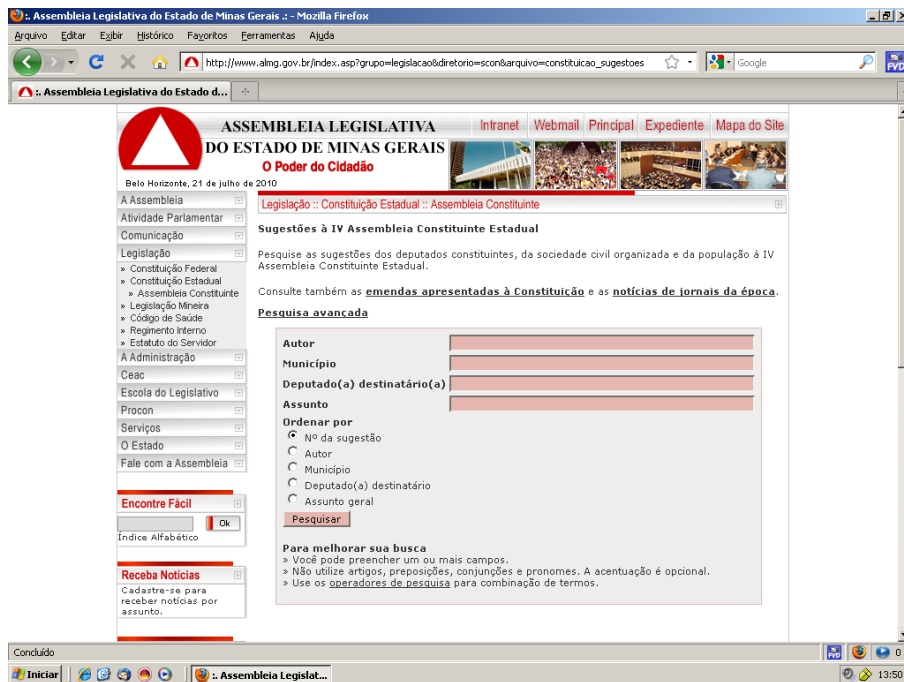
:. Assembleia Legislativa do Estado de Minas Gerais .: - Mozilla Firefox

Arquivo Editar Exibir Histórico Favoritos Ferramentas Ajuda

http://www.almg.gov.br/index.asp?grupo=legislacao&diretorio=scon&arquivo=constituicao_sugestoes

Google

:. Assembleia Legislativa do Estado d...

ASSEMBLEIA LEGISLATIVA DO ESTADO DE MINAS GERAIS
O Poder do Cidadão

Intranet Webmail Principal Expediente Mapa do Site

Belo Horizonte, 21 de julho de 2010

A Assembleia
Atividade Parlamentar
Comunicação
Legislação
» Constituição Federal
» Constituição Estadual
» Assembleia Constituinte
» Legislação Mineira
» Código de Saúde
» Regimento Interno
» Estatuto do Servidor
A Administração
Ceac
Escola do Legislativo
Procon
Serviços
O Estado
Fale com a Assembleia

Encontre Fácil
Ok
Índice Alfabético

Receba Notícias
Cadastre-se para receber notícias por assunto.

Legislação :: Constituição Estadual :: Assembleia Constituinte

Sugestões à IV Assembleia Constituinte Estadual

Pesquise as sugestões dos deputados constituintes, da sociedade civil organizada e da população à IV Assembleia Constituinte Estadual.

Consulte também as emendas apresentadas à Constituição e as notícias de jornais da época.

Pesquisa avançada

Autor
Município
Deputado(a) destinatário(a)
Assunto

Ordenar por
Nº da sugestão
Autor
Município
Deputado(a) destinatário
Assunto geral

Pesquisar

Para melhorar sua busca
» Você pode preencher um ou mais campos.
» Não utilize artigos, preposições, conjunções e pronomes. A acentuação é opcional.
» Use os operadores de pesquisa para combinação de termos.

Concluído

Iniciar
:. Assembleia Legislat...
13:50